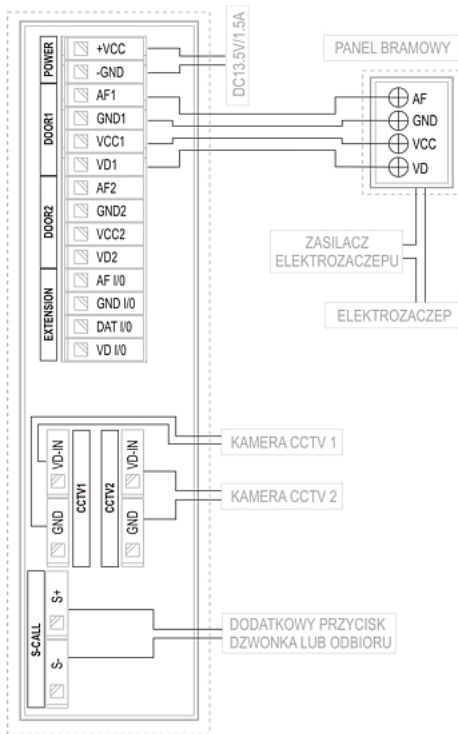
POWER
+VCC
-GND
DC13.5V/1.5A
PANEL BRAMOWY
DOOR1
AF1
GND1
VCC1
VD1
AF
GND
VCC
VD
DOOR2
AF2
GND2
VCC2
VD2
ZASILACZ ELEKTROZACZEPU
EXTENSION
AF I/0
GND I/0
DAT I/0
VD I/0
ELEKTROZACZEP
VD-IN
GND
CCTV1
CCTV2
VD-IN
GND
KAMERA CCTV 1
KAMERA CCTV 2
S-CALL
S+
S-
DODATKOWY PRZYCISK DZWONKA LUB ODBIORU